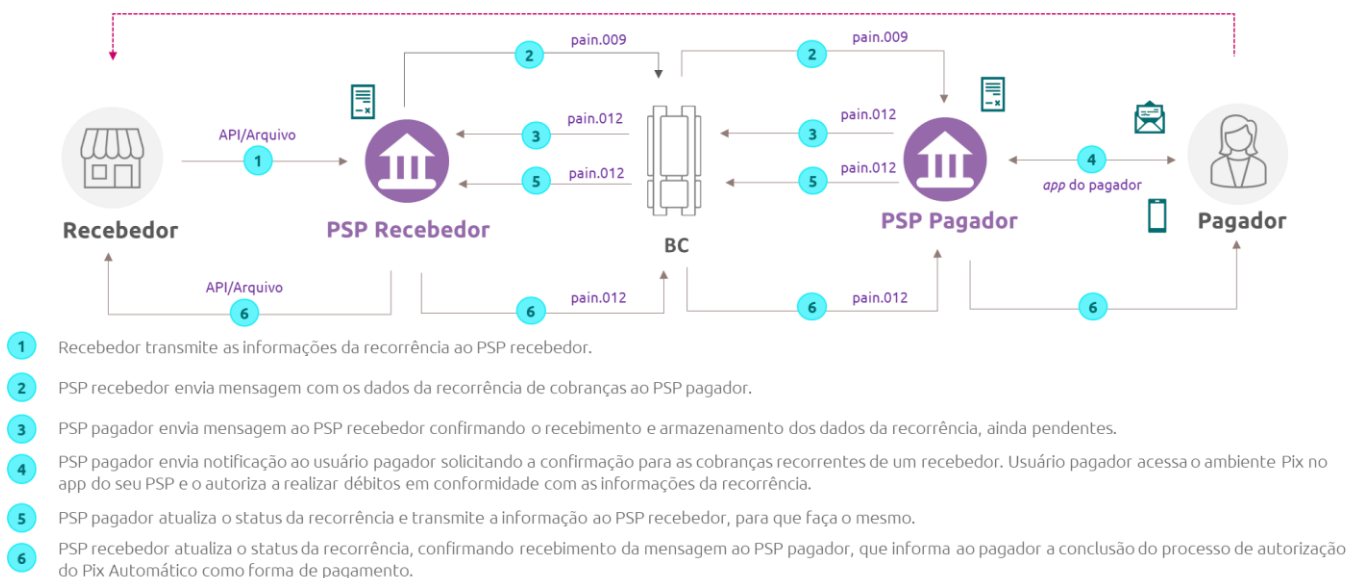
2 pain.009

2 pain.009

API/Arquivo
1

3 pain.012

3 pain.012

5 pain.012

5 pain.012

4
app do pagador

Recebedor

PSP Recebedor

BC

PSP Pagador

Pagador

API/Arquivo
6

6 pain.012

6 pain.012

6

1 Recebedor transmite as informações da recorrência ao PSP recebedor.

2 PSP recebedor envia mensagem com os dados da recorrência de cobranças ao PSP pagador.

3 PSP pagador envia mensagem ao PSP recebedor confirmando o recebimento e armazenamento dos dados da recorrência, ainda pendentes.

4 PSP pagador envia notificação ao usuário pagador solicitando a confirmação para as cobranças recorrentes de um recebedor. Usuário pagador acessa o ambiente Pix no app do seu PSP e o autoriza a realizar débitos em conformidade com as informações da recorrência.

5 PSP pagador atualiza o status da recorrência e transmite a informação ao PSP recebedor, para que faça o mesmo.

6 PSP recebedor atualiza o status da recorrência, confirmando recebimento da mensagem ao PSP pagador, que informa ao pagador a conclusão do processo de autorização do Pix Automático como forma de pagamento.